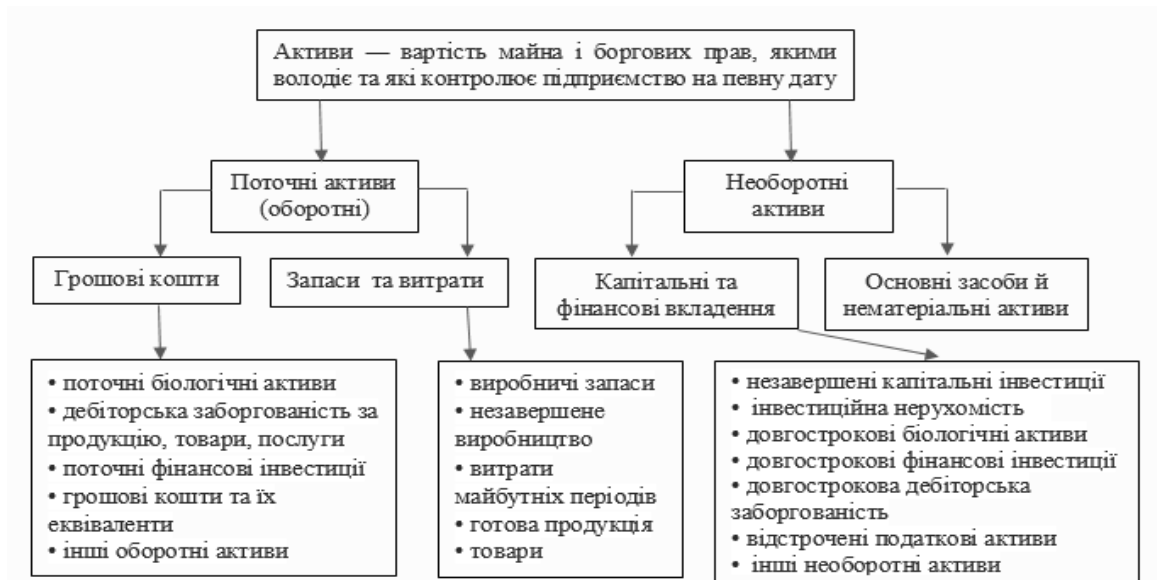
Активи — вартість майна і боргових прав, якими володіє та які контролює підприємство на певну дату

Поточні активи (оборотні)

Необоротні активи

Грошові кошти

Запаси та витрати

Капітальні та фінансові вкладення

Основні засоби й нематеріальні активи

• поточні біологічні активи
• дебіторська заборгованість за продукцію, товари, послуги
• поточні фінансові інвестиції
• грошові кошти та їх еквіваленти
• інші оборотні активи

• виробничі запаси
• незавершене виробництво
• витрати майбутніх періодів
• готова продукція
• товари

• незавершені капітальні інвестиції
• інвестиційна нерухомість
• довгострокові біологічні активи
• довгострокові фінансові інвестиції
• довгострокова дебіторська заборгованість
• відстрочені податкові активи
• інші необоротні активи